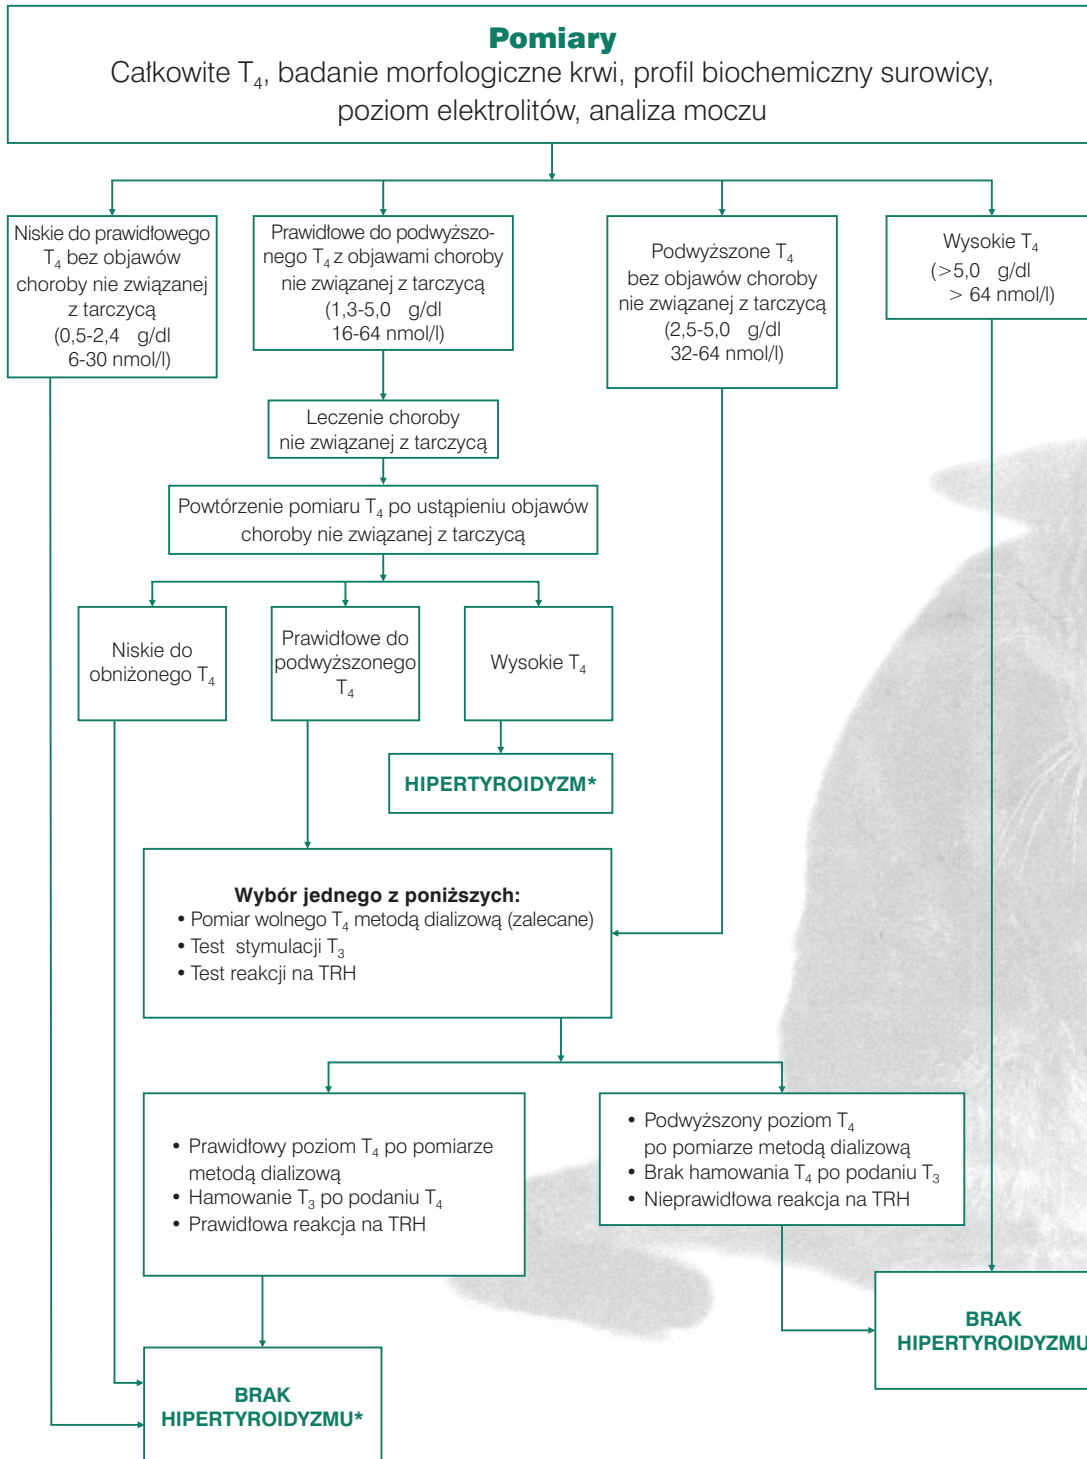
**Pomiary**
Całkowite $T_4$, badanie morfologiczne krwi, profil biochemiczny surowicy, poziom elektrolitów, analiza moczu

Niskie do prawidłowego $T_4$ bez objawów choroby nie związanej z tarczycą (0,5-2,4 g/dl 6-30 nmol/l)

Prawidłowe do podwyższonego $T_4$ z objawami choroby nie związanej z tarczycą (1,3-5,0 g/dl 16-64 nmol/l)

Podwyższone $T_4$ bez objawów choroby nie związanej z tarczycą (2,5-5,0 g/dl 32-64 nmol/l)

Wysokie $T_4$ (>5,0 g/dl > 64 nmol/l)

Leczenie choroby nie związanej z tarczycą

Powtórzenie pomiaru $T_4$ po ustąpieniu objawów choroby nie związanej z tarczycą

Niskie do obniżonego $T_4$

Prawidłowe do podwyższonego $T_4$

Wysokie $T_4$

HIPERTYROIDYZM*

**Wybór jednego z poniższych:**
• Pomiar wolnego $T_4$ metodą dializową (zalecane)
• Test stymulacji $T_3$
• Test reakcji na TRH

• Prawidłowy poziom $T_4$ po pomiarze metodą dializową
• Hamowanie $T_3$ po podaniu $T_4$
• Prawidłowa reakcja na TRH

• Podwyższony poziom $T_4$ po pomiarze metodą dializową
• Brak hamowania $T_4$ po podaniu $T_3$
• Nieprawidłowa reakcja na TRH

BRAK HIPERTYROIDYZMU*

BRAK HIPERTYROIDYZMU